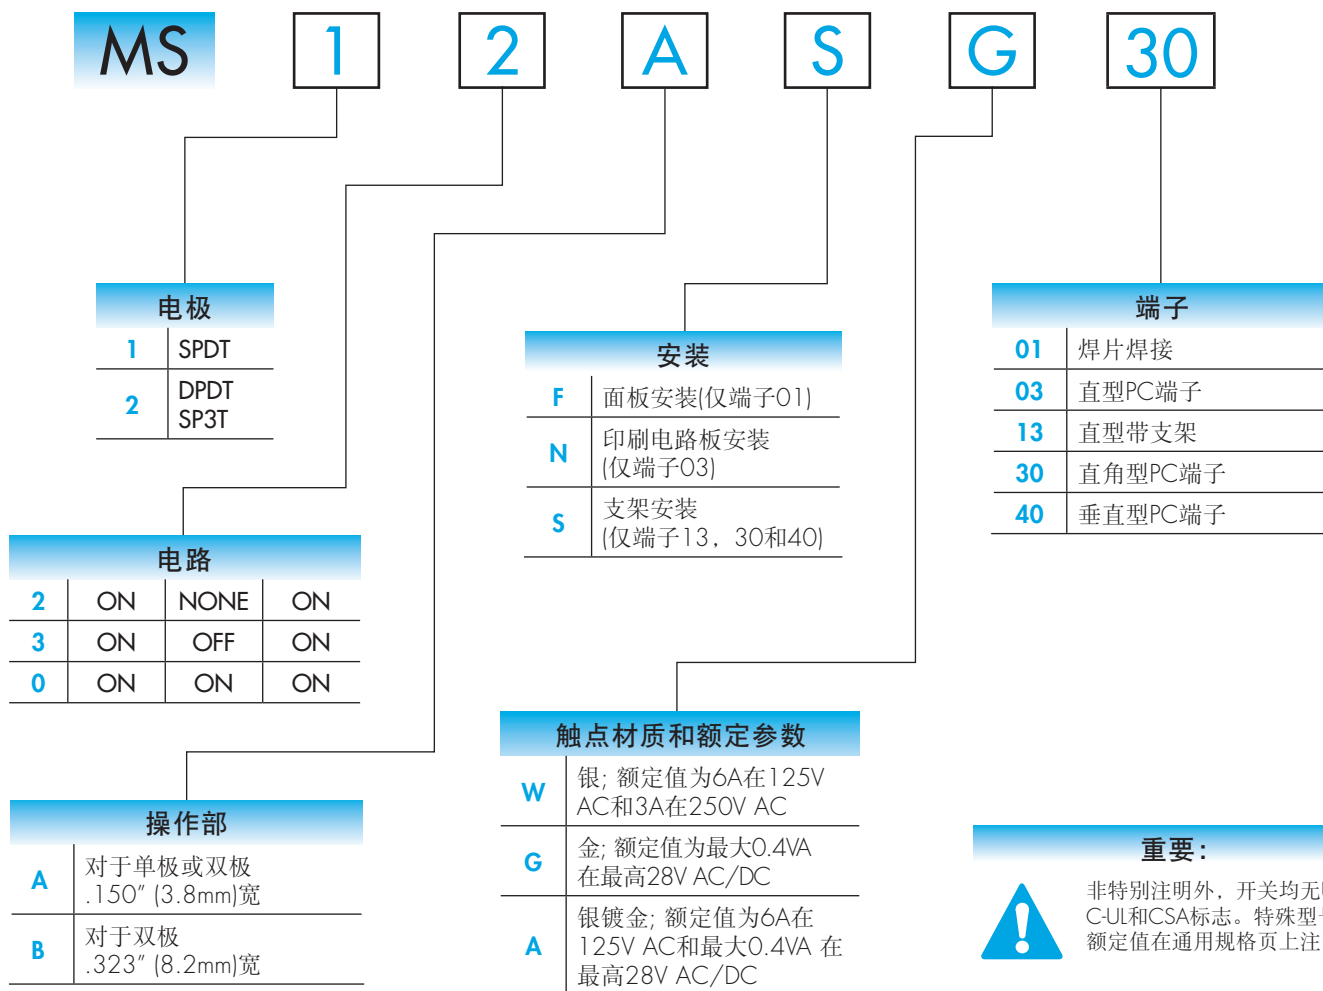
MS 1 2 A S G 30

电极

| 1 | SPDT |
|---|---|
| 2 | DPDT SP3T |

电路

| 2 | ON | NONE | ON |
|---|---|---|---|
| 3 | ON | OFF | ON |
| 0 | ON | ON | ON |

操作部

| A | 对于单极或双极 .150″ (3.8mm)宽 |
|---|---|
| B | 对于双极 .323″ (8.2mm)宽 |

安装

| F | 面板安装(仅端子01) |
|---|---|
| N | 印刷电路板安装 (仅端子03) |
| S | 支架安装 (仅端子13，30和40) |

触点材质和额定参数

| W | 银；额定值为6A在125V AC和3A在250V AC |
|---|---|
| G | 金；额定值为最大0.4VA 在最高28V AC/DC |
| A | 银镀金；额定值为6A在 125V AC和最大0.4VA 在 最高28V AC/DC |

端子

| 01 | 焊片焊接 |
|---|---|
| 03 | 直型PC端子 |
| 13 | 直型带支架 |
| 30 | 直角型PC端子 |
| 40 | 垂直型PC端子 |

重要：

非特别注明外，开关均无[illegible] C-UL和CSA标志。特殊型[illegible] 额定值在通用规格页上注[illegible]